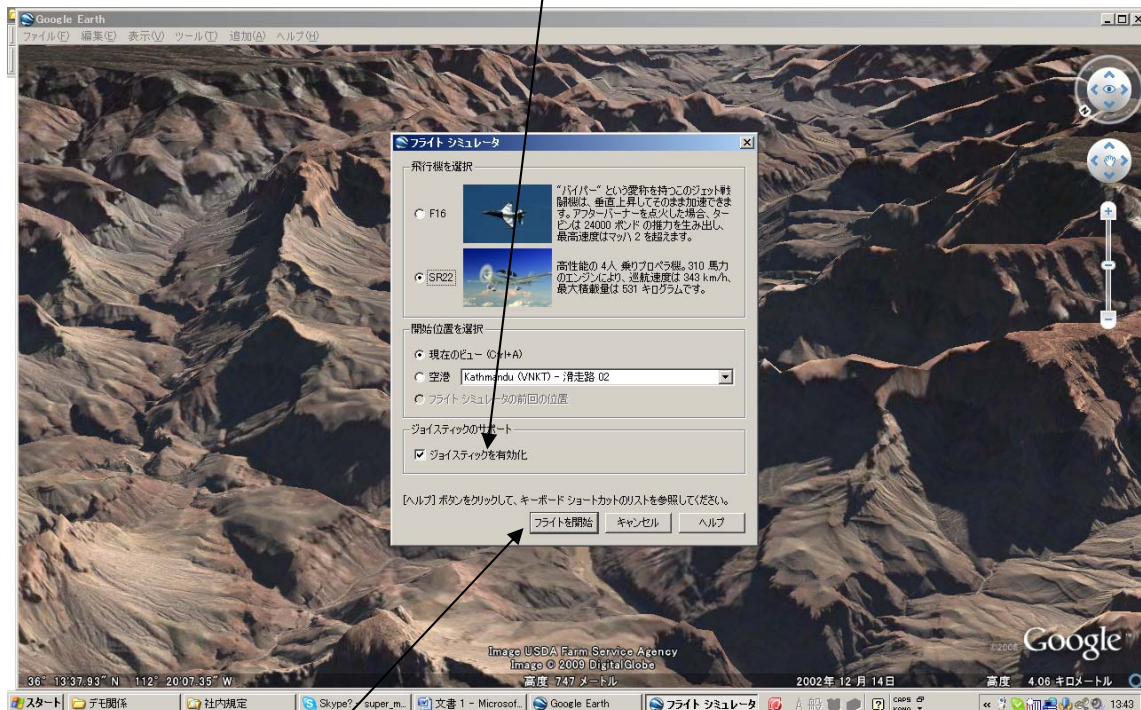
Google Earth
ファイル(F) 編集(E) 表示(V) ツール(T) 追加(A) ヘルプ(H)

フライト シミュレータ

飛行機を選択

F16
"バイパー" という愛称を持つこのジェット戦闘機は、垂直上昇してそのまま加速できます。アフターバーナーを点火した場合、タービンは 24000 ポンド の推力を生み出し、最高速度はマッハ 2 を超えます。

SR22
高性能の 4人 乗りプロペラ機。310 馬力のエンジンにより、巡航速度は 343 km/h、最大積載量は 531 キログラムです。

開始位置を選択
現在のビュー (Ctrl+A)
空港 Kathmandu (VNKT) - 滑走路 02
フライト シミュレータの前回の位置

ジョイスティックのサポート
ジョイスティックを有効化

[ヘルプ] ボタンをクリックして、キーボード ショートカットのリストを参照してください。
フライトを開始 キャンセル ヘルプ

Image USDA Farm Service Agency
Image © 2009 DigitalGlobe
Google
©2008

36° 13'37.93" N 112° 20'07.35" W
高度 747 メートル
2002年 12 月 14日
高度 4.06 キロメートル

スタート デモ関係 社内規定 Skype? - super_m... 文書 1 - Microsof... Google Earth フライト シミュレータ 13:43